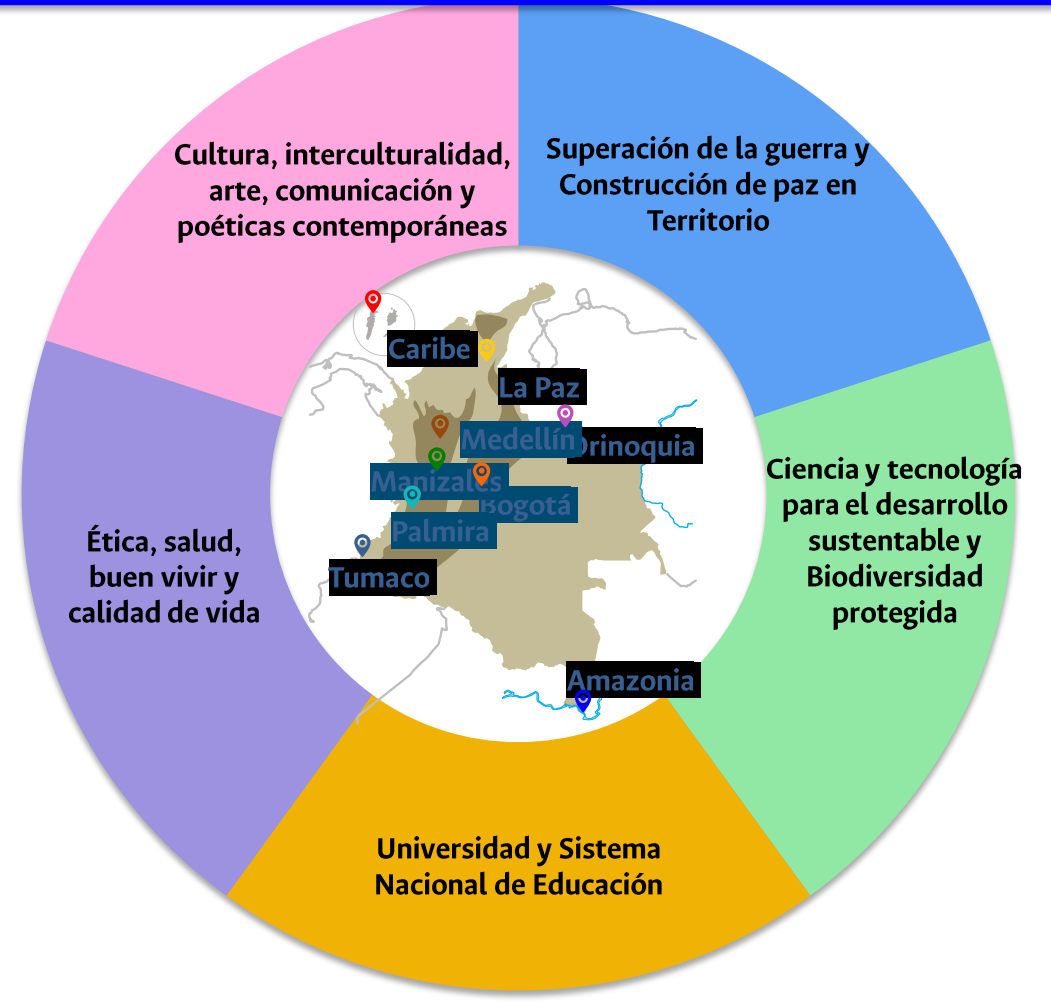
Cultura, interculturalidad, arte, comunicación y poéticas contemporáneas

Superación de la guerra y Construcción de paz en Territorio

Ciencia y tecnología para el desarrollo sustentable y Biodiversidad protegida

Universidad y Sistema Nacional de Educación

Ética, salud, buen vivir y calidad de vida

Caribe
La Paz
Medellín
Orinoquia
Manizales
Bogotá
Palmira
Tumaco
Amazonia